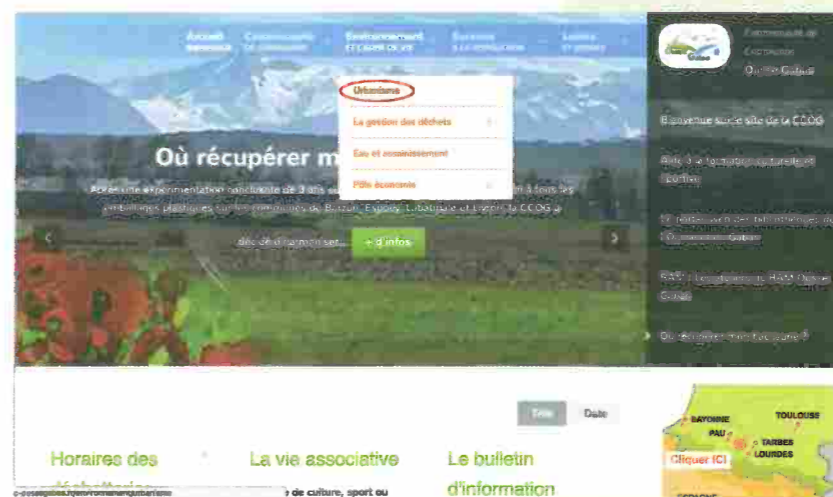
Accueil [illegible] Communauté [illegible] Environnement ET CADRE DE VIE Services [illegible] Loisirs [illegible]

Urbanisme

La gestion des déchets

Eau et assainissement

Pôle économie

Où récupérer m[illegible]

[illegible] expérimentation concluante de 3 ans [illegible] à tous les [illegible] plastiques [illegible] communes de Bizanos, Esquay, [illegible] et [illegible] la CCOG a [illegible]

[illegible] + d'infos

Communauté de Communes Ouzom Gabas

Bienvenue sur le site de la CCOG

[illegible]

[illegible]

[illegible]

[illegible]

Titre Date

BAYONNE TOULOUSE PAU TARBES LOURDES

Cliquer ICI

Horaires des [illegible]

La vie associative

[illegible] de culture, sport ou

Le bulletin d'information